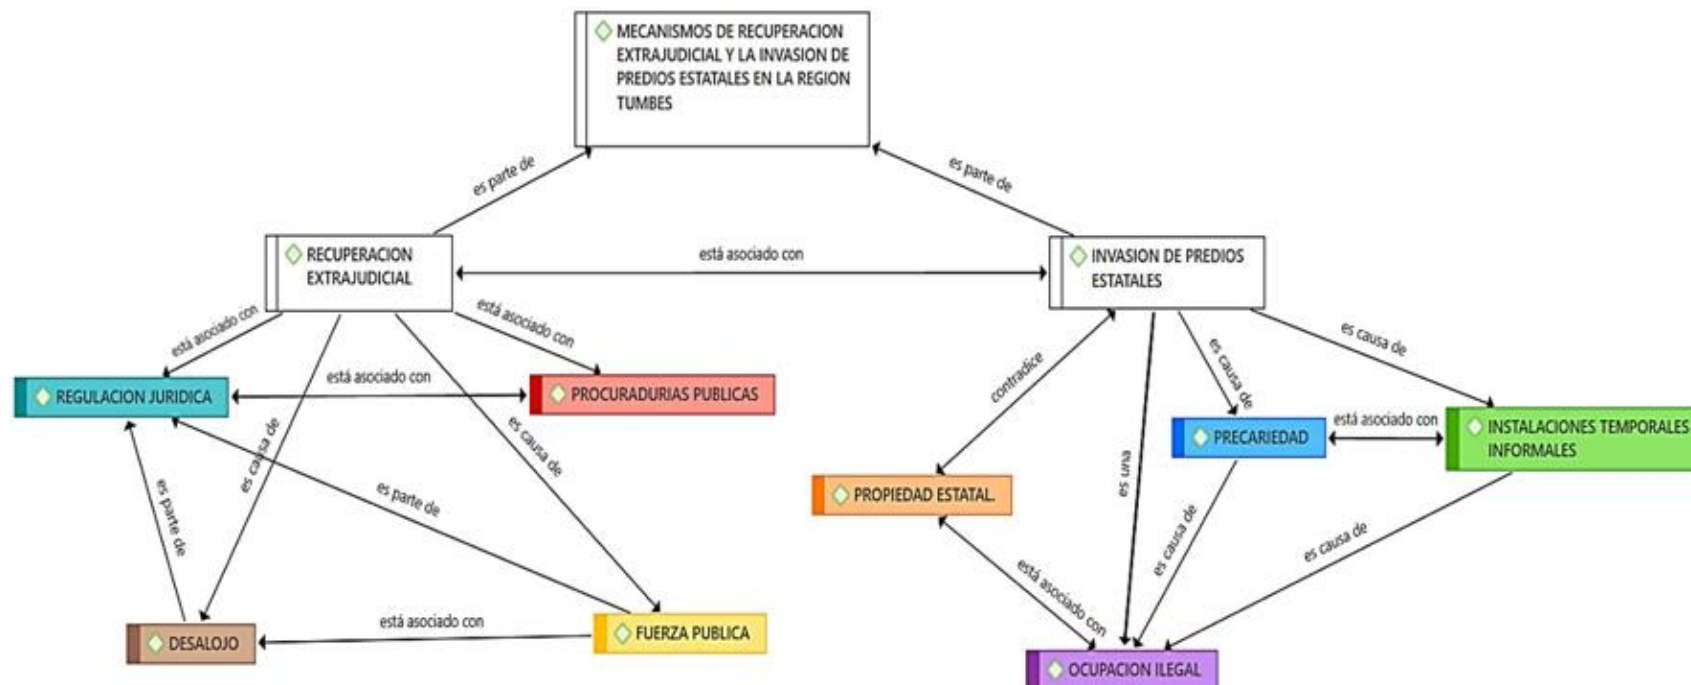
MECANISMOS DE RECUPERACION EXTRAJUDICIAL Y LA INVASION DE PREDIOS ESTATALES EN LA REGION TUMBES

es parte de

es parte de

RECUPERACION EXTRAJUDICIAL

está asociado con

INVASION DE PREDIOS ESTATALES

está asociado con

está asociado con

es causa de

REGULACION JURIDICA

está asociado con

PROCURADURIAS PUBLICAS

contradice

es causa de

es causa de

es causa de

PRECARIEDAD

está asociado con

INSTALACIONES TEMPORALES INFORMALES

es una

PROPIEDAD ESTATAL

es parte de

es causa de

es parte de

es causa de

es causa de

está asociado con

DESALOJO

está asociado con

FUERZA PUBLICA

OCUPACION ILEGAL